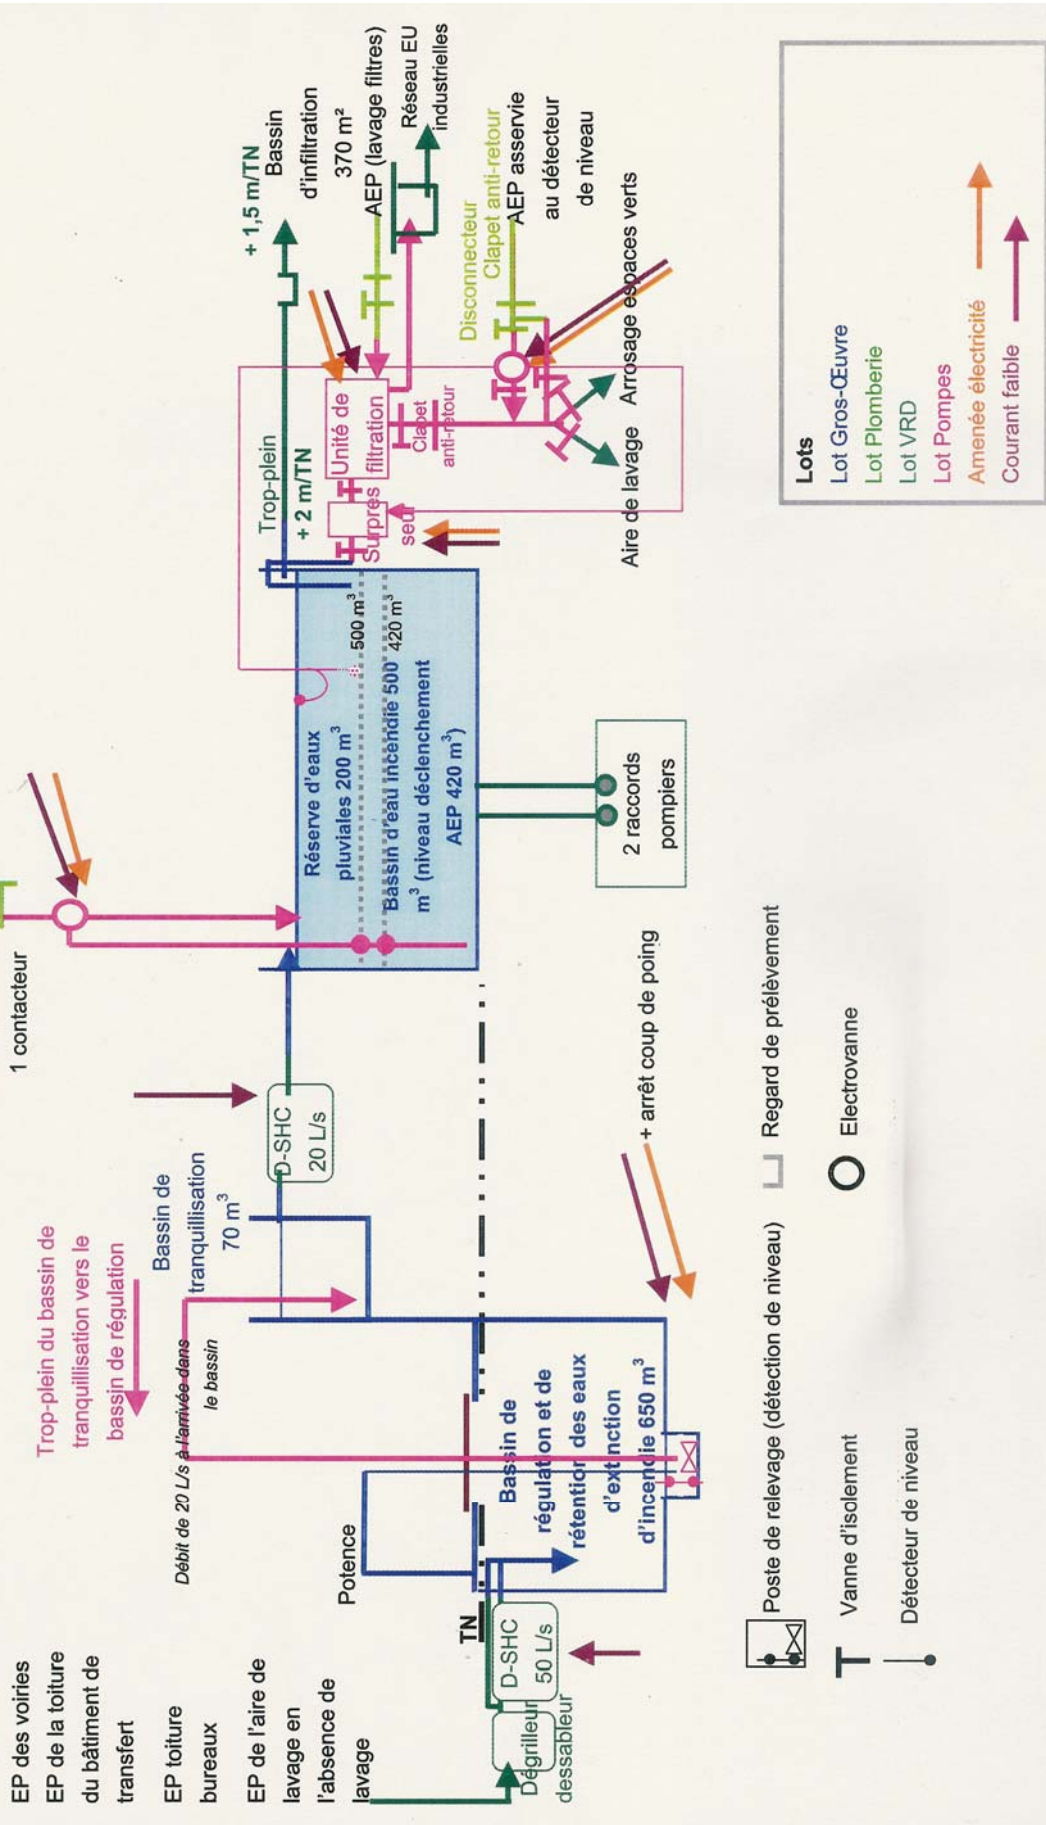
EP des voiries
EP de la toiture du bâtiment de transfert
EP toiture bureaux
EP de l'aire de lavage en l'absence de lavage

Dégrilleur dessableur
D-SHC 50 L/s
TN
Potence
Débit de 20 L/s à l'arrivée dans le bassin
Trop-plein du bassin de tranquillisation vers le bassin de régulation
Bassin de tranquillisation 70 m$^3$
D-SHC 20 L/s
Bassin de régulation et de rétention des eaux d'extinction d'incendie 650 m$^3$
+ arrêt coup de poing
1 contacteur
Réserve d'eaux pluviales 200 m$^3$
Bassin d'eau incendie 500 m$^3$ (niveau déclenchement AEP 420 m$^3$)
500 m$^3$
420 m$^3$
2 raccords pompiers
Trop-plein
+ 2 m/TN
Surpres seur
Unité de filtration
Clapet anti-retour
+ 1,5 m/TN
Bassin d'infiltration 370 m²
AEP (lavage filtres)
Réseau EU industrielles
Disconnecteur
Clapet anti-retour
AEP asservie au détecteur de niveau
Arrosage espaces verts
Aire de lavage

Poste de relevage (détection de niveau)
Regard de prélèvement
Vanne d'isolement
Electrovanne
Détecteur de niveau

Lots
Lot Gros-Œuvre
Lot Plomberie
Lot VRD
Lot Pompes
Amenée électricité
Courant faible